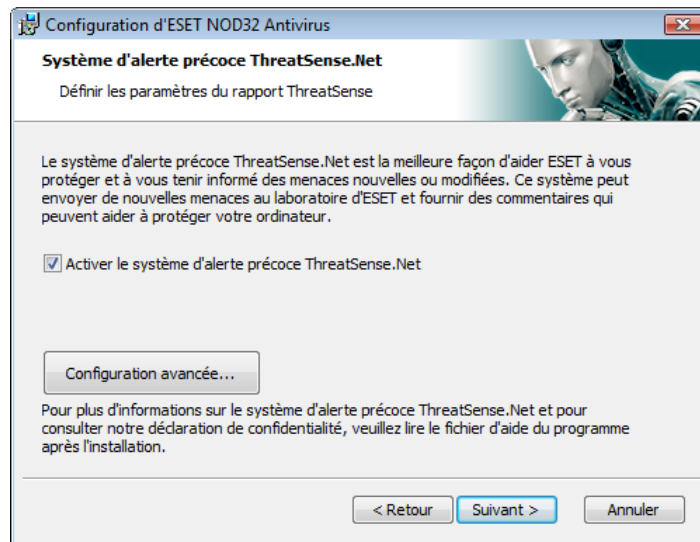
Configuration d'ESET NOD32 Antivirus

Système d'alerte précoce ThreatSense.Net

Définir les paramètres du rapport ThreatSense

Le système d'alerte précoce ThreatSense.Net est la meilleure façon d'aider ESET à vous protéger et à vous tenir informé des menaces nouvelles ou modifiées. Ce système peut envoyer de nouvelles menaces au laboratoire d'ESET et fournir des commentaires qui peuvent aider à protéger votre ordinateur.

Activer le système d'alerte précoce ThreatSense.Net

Configuration avancée...

Pour plus d'informations sur le système d'alerte précoce ThreatSense.Net et pour consulter notre déclaration de confidentialité, veuillez lire le fichier d'aide du programme après l'installation.

< Retour

Suivant >

Annuler